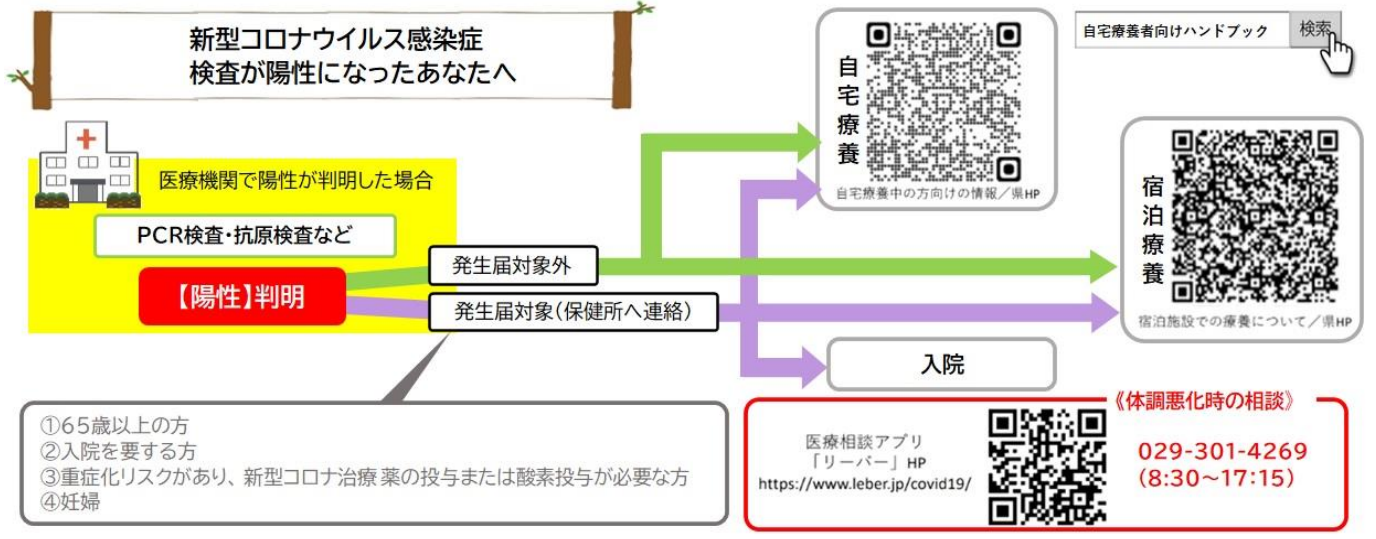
新型コロナウイルス感染症
検査が陽性になったあなたへ

自宅療養者向けハンドブック 検索

医療機関で陽性が判明した場合

PCR検査・抗原検査など

【陽性】判明

発生届対象外

発生届対象(保健所へ連絡)

自宅療養

自宅療養中の方向けの情報／県HP

宿泊療養

宿泊施設での療養について／県HP

入院

①65歳以上の方
②入院を要する方
③重症化リスクがあり、新型コロナ治療薬の投与または酸素投与が必要な方
④妊婦

《体調悪化時の相談》

医療相談アプリ
「リーバー」HP
https://www.leber.jp/covid19/

029-301-4269
(8:30~17:15)